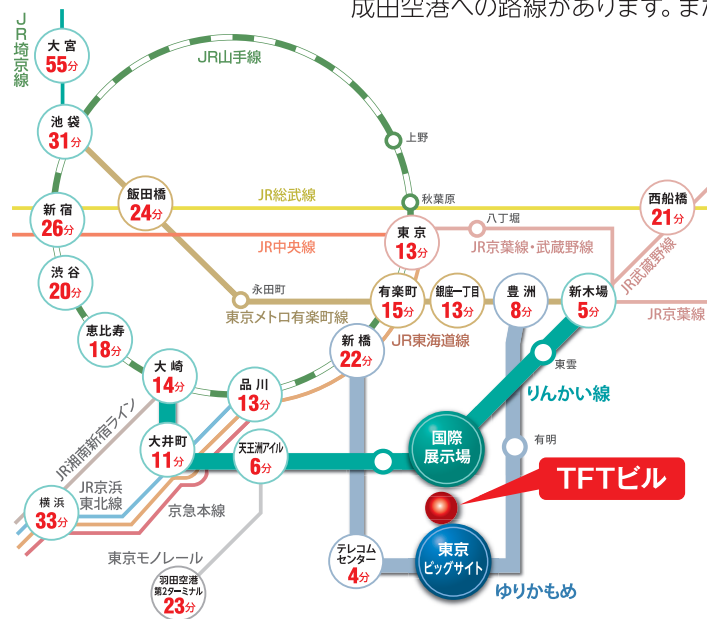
成田空港への路線があります。また

JR埼京線

大宮 55分
JR山手線
池袋 31分
上野
飯田橋 24分
JR総武線
秋葉原
新宿 26分
西船橋 21分
八丁堀
東京 13分
JR中央線
JR京葉線・武蔵野線
渋谷 20分
永田町
有楽町 15分
銀座一丁目 13分
豊洲 8分
新木場 5分
JR武蔵野線
JR京葉線
東京メトロ有楽町線
恵比寿 18分
新橋 22分
JR東海道線
東雲
大崎 14分
品川 13分
りんかい線
JR湘南新宿ライン
国際展示場
有明
大井町 11分
天王洲アイル 6分
TFTビル
JR京浜東北線
横浜 33分
京急本線
東京モノレール
テレコムセンター 4分
東京ビッグサイト
ゆりかもめ
羽田空港第2ターミナル 23分